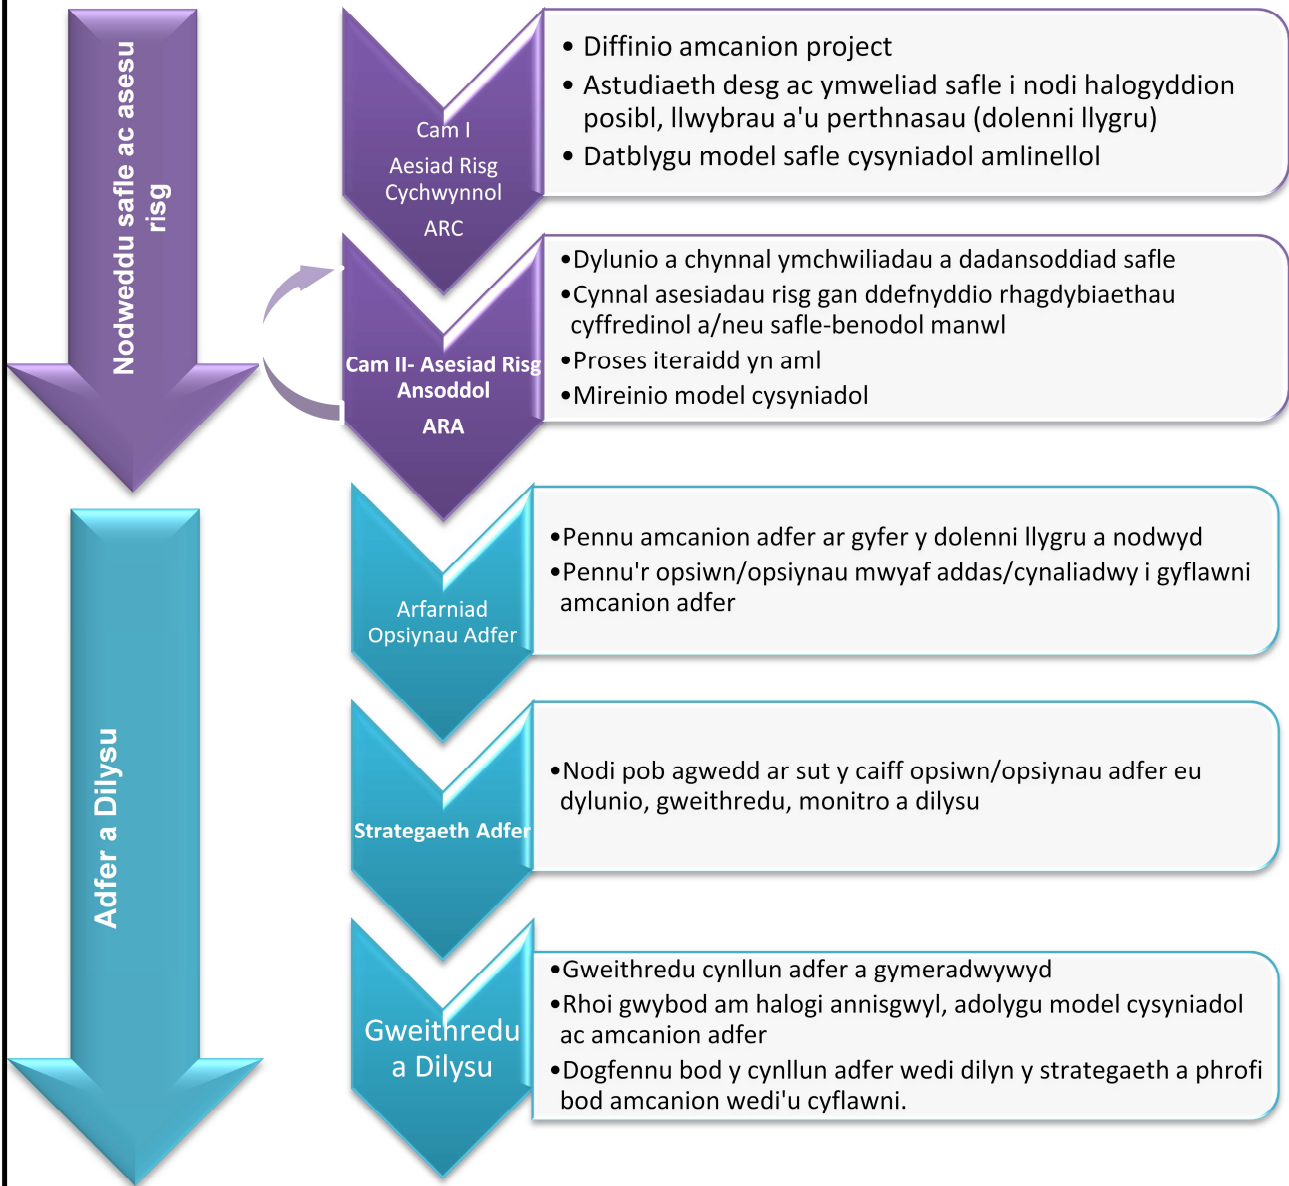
Nodweddu safle ac asesu risg

Cam I

Aesiad Risg Cychwynnol

ARC

• Diffinio amcanion project

• Astudiaeth desg ac ymweliad safle i nodi halogyddion posibl, llwybrau a'u perthnasau (dolenni llygru)

• Datblygu model safle cysyniadol amlinellol

Cam II- Asesiad Risg Ansoddol

ARA

•Dylunio a chynnal ymchwiliadau a dadansoddiad safle

•Cynnal asesiadau risg gan ddefnyddio rhagdybiaethau cyffredinol a/neu safle-benodol manwl

•Proses iteraidd yn aml

•Mireinio model cysyniadol

Adfer a Dilysu

Arfarniad Opsiynau Adfer

•Pennu amcanion adfer ar gyfer y dolenni llygru a nodwyd

•Pennu'r opsiwn/opsiynau mwyaf addas/cynaliadwy i gyflawni amcanion adfer

Strategaeth Adfer

•Nodi pob agwedd ar sut y caiff opsiwn/opsiynau adfer eu dylunio, gweithredu, monitro a dilysu

Gweithredu a Dilysu

•Gweithredu cynllun adfer a gymeradwywyd

•Rhoi gwybod am halogi annisgwyl, adolygu model cysyniadol ac amcanion adfer

•Dogfennu bod y cynllun adfer wedi dilyn y strategaeth a phrofi bod amcanion wedi'u cyflawni.